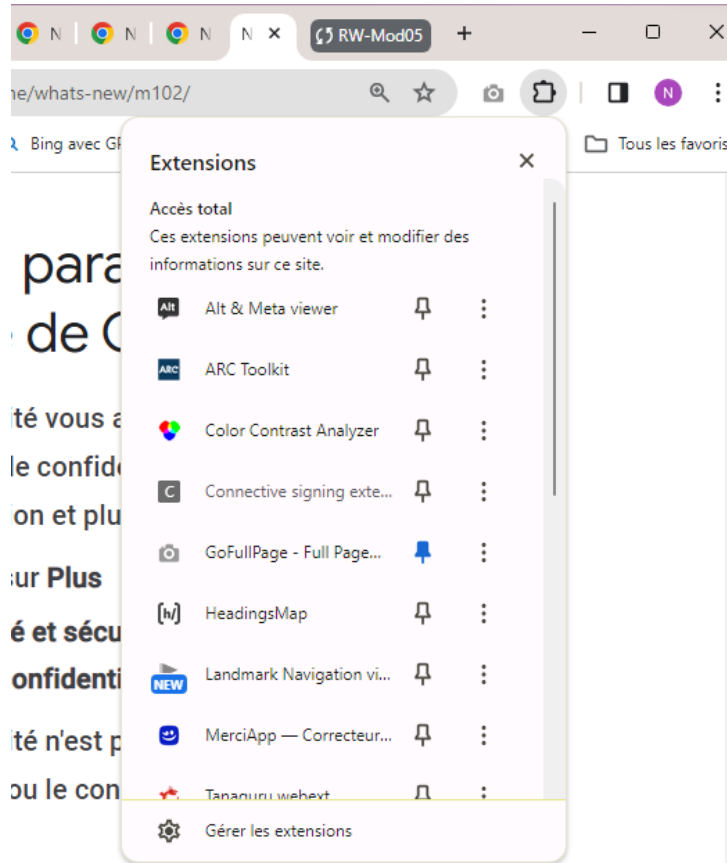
N N N N ✕ RW-Mod05 +

ne/whats-new/m102/

N

Bing avec GP

Tous les favoris

para
de C
ité vous a
le confide
ion et plu
sur Plus
é et sécu
onfidenti
ité n'est p
ou le con

Extensions ✕

Accès total
Ces extensions peuvent voir et modifier des informations sur ce site.

Alt Alt & Meta viewer
ARC ARC Toolkit
Color Contrast Analyzer
C Connective signing exte...
GoFullPage - Full Page...
[h/] HeadingsMap
NEW Landmark Navigation vi...
MerciApp — Correcteur...
Tanaguru webext

Gérer les extensions